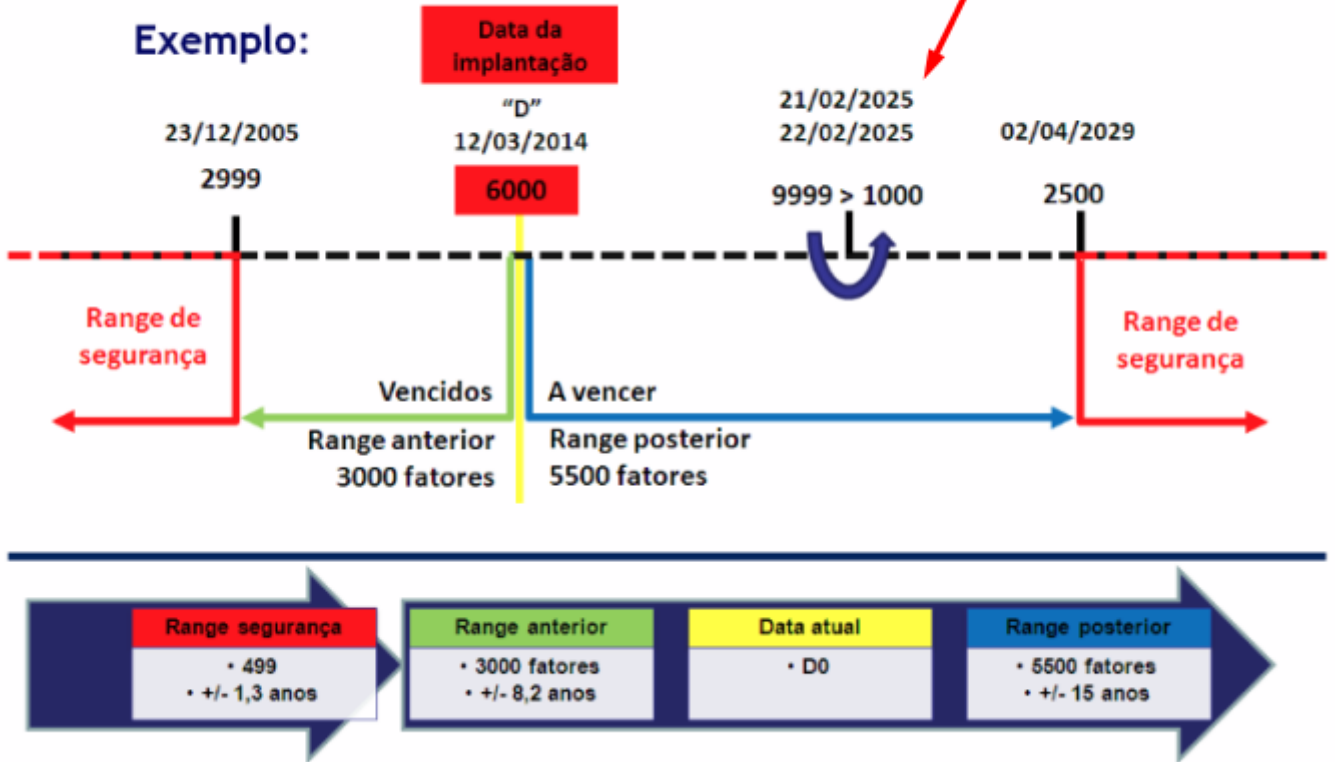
Exemplo:

Data da implantação

"D"
12/03/2014
6000

23/12/2005
2999

21/02/2025
22/02/2025
9999 > 1000

02/04/2029
2500

Range de segurança

Range de segurança

Vencidos
Range anterior
3000 fatores

A vencer
Range posterior
5500 fatores

Range segurança
• 499
• +/- 1,3 anos

Range anterior
• 3000 fatores
• +/- 8,2 anos

Data atual
• D0

Range posterior
• 5500 fatores
• +/- 15 anos